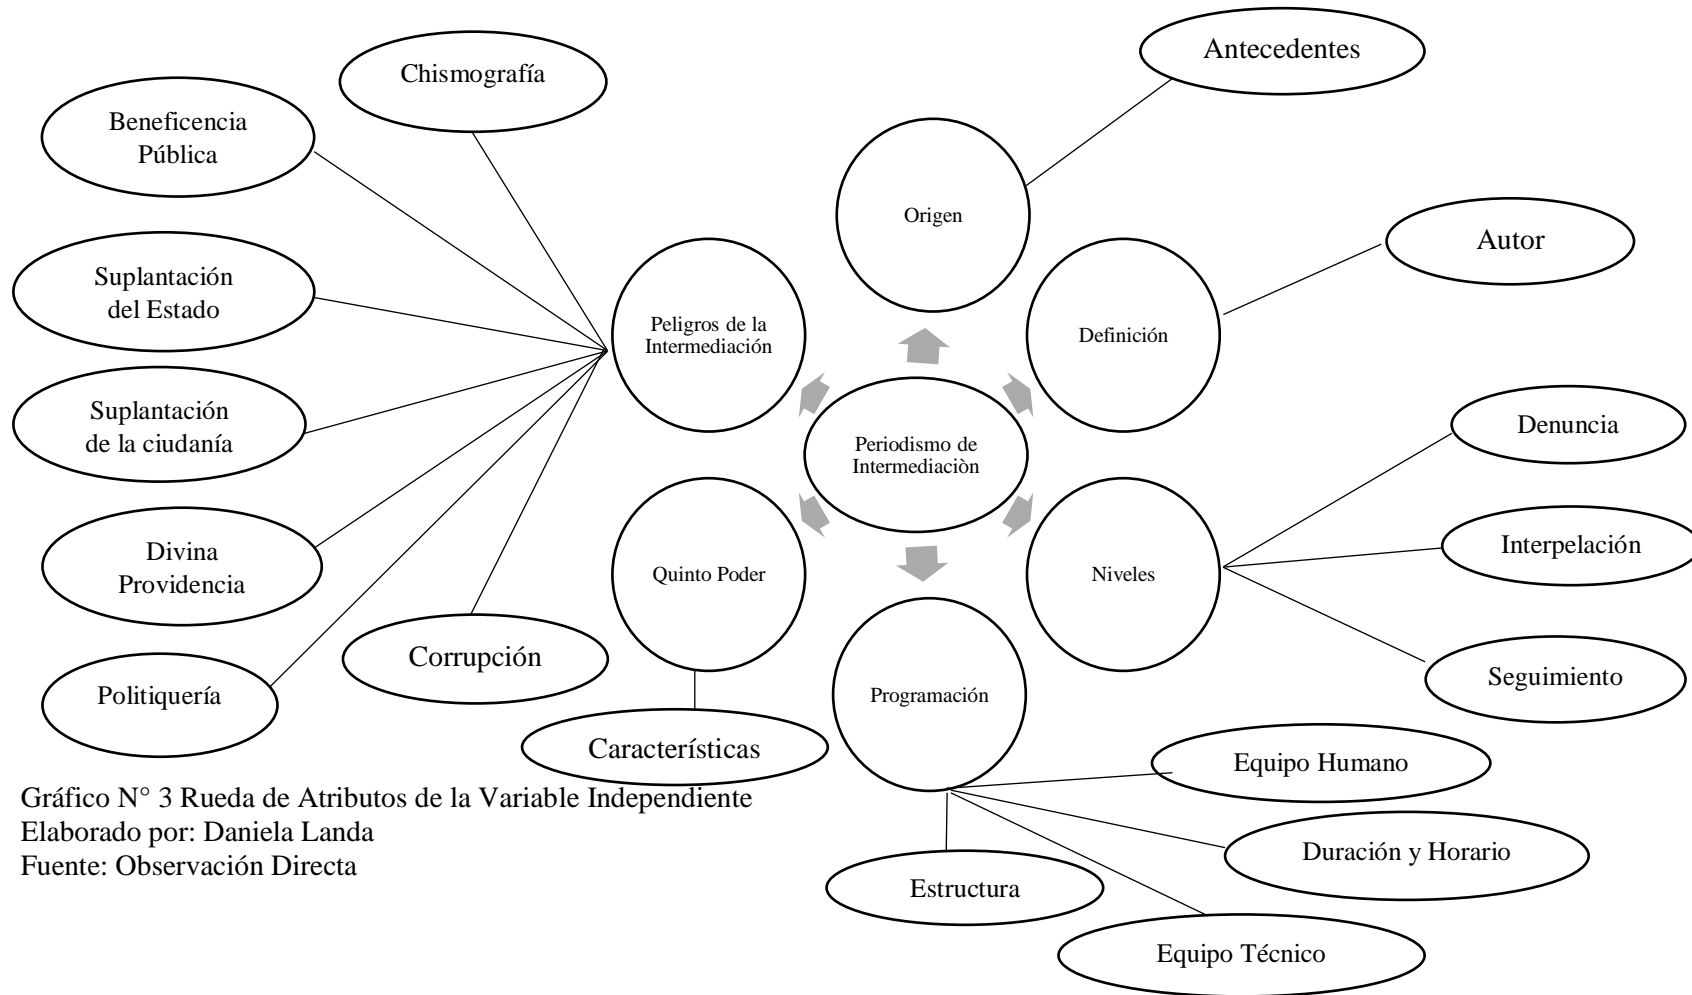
Periodismo de Intermediaciòn

Origen

Antecedentes

Definición

Autor

Niveles

Denuncia

Interpelación

Seguimiento

Programación

Equipo Humano

Duración y Horario

Estructura

Equipo Técnico

Quinto Poder

Características

Peligros de la Intermediación

Chismografía

Beneficencia Pública

Suplantación del Estado

Suplantación de la ciudanía

Divina Providencia

Corrupción

Politiquería

Gráfico N° 3 Rueda de Atributos de la Variable Independiente
Elaborado por: Daniela Landa
Fuente: Observación Directa